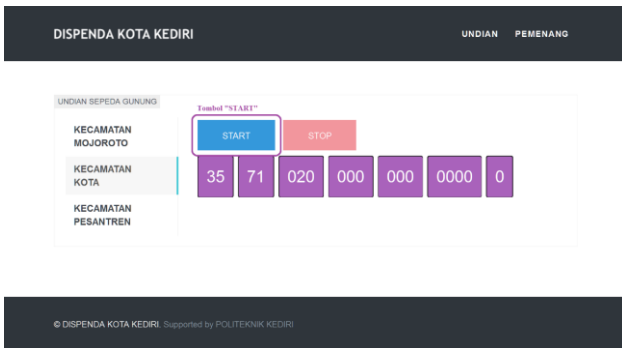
DISPENDA KOTA KEDIRI

UNDIAN PEMENANG

UNDIAN SEPEDA GUNUNG

Tombol "START"

KECAMATAN MOJOROTO

KECAMATAN KOTA

KECAMATAN PESANTREN

START

STOP

| 35 | 71 | 020 | 000 | 000 | 0000 | 0 |
|---|---|---|---|---|---|---|

© DISPENDA KOTA KEDIRI. Supported by POLITEKNIK KEDIRI